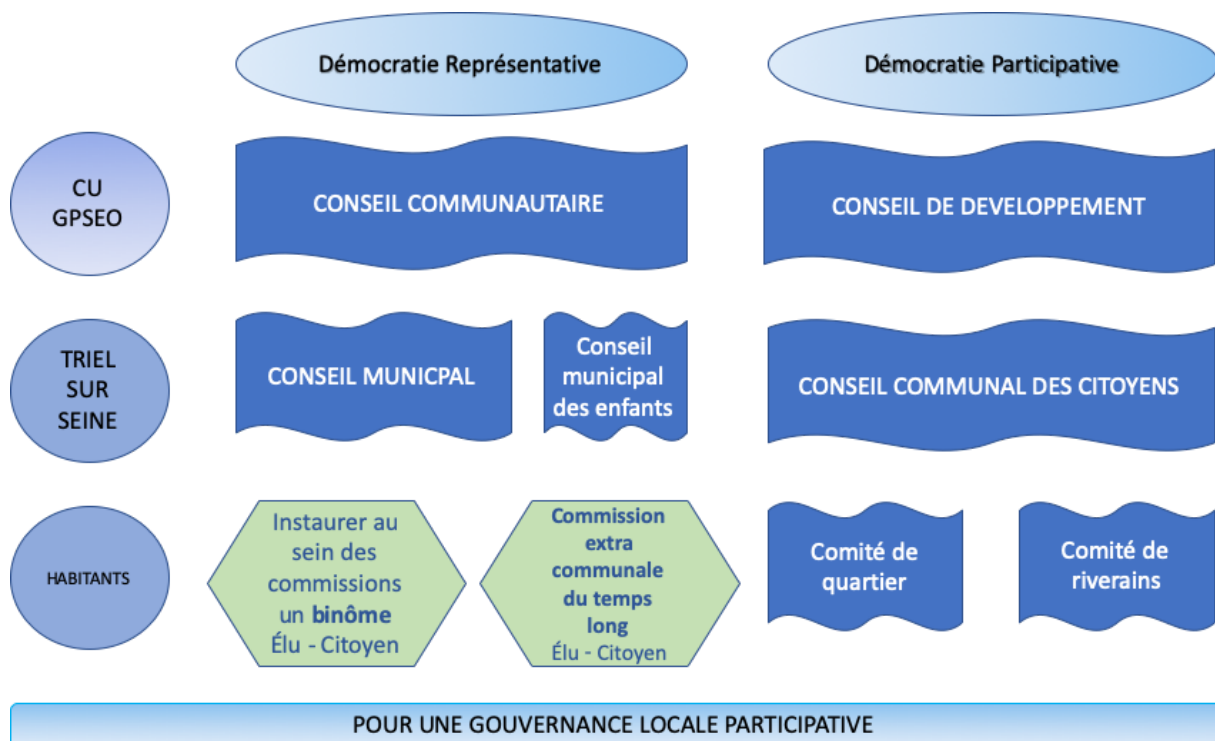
Démocratie Représentative

Démocratie Participative

CU GPSEO

CONSEIL COMMUNAUTAIRE

CONSEIL DE DEVELOPPEMENT

TRIEL SUR SEINE

CONSEIL MUNICPAL

Conseil municipal des enfants

CONSEIL COMMUNAL DES CITOYENS

HABITANTS

Instaurer au sein des commissions un **binôme** Élu - Citoyen

**Commission extra communale du temps long** Élu - Citoyen

Comité de quartier

Comité de riverains

POUR UNE GOUVERNANCE LOCALE PARTICIPATIVE